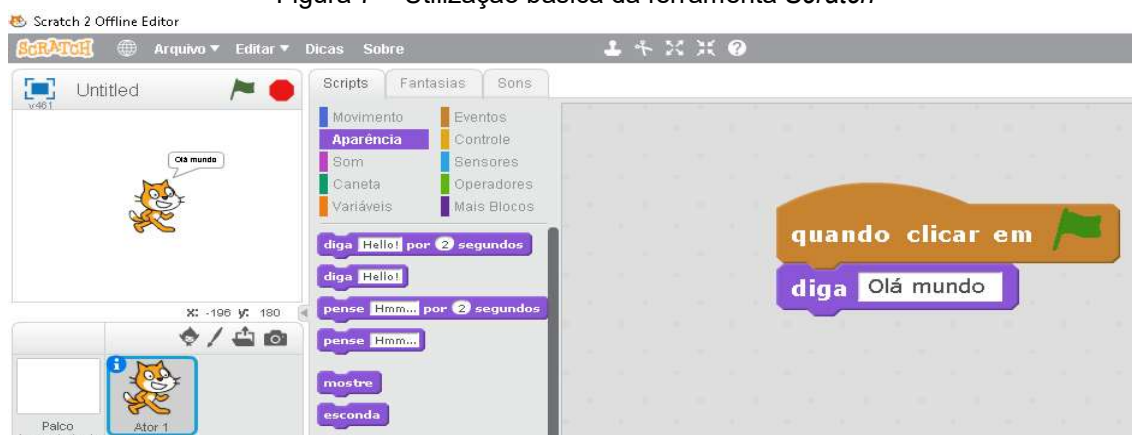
Figura 1 – Utilização básica da ferramenta Scratch

Scratch 2 Offline Editor

SCRATCH Arquivo ▾ Editar ▾ Dicas Sobre

Untitled
v461

Olá mundo

x: -196 y: 180

Palco

Ator 1

Scripts Fantasias Sons

Movimento
Aparência
Som
Caneta
Variáveis
Eventos
Controle
Sensores
Operadores
Mais Blocos

diga Hello! por 2 segundos
diga Hello!
pense Hmm... por 2 segundos
pense Hmm...
mostre
esconda

quando clicar em
diga Olá mundo